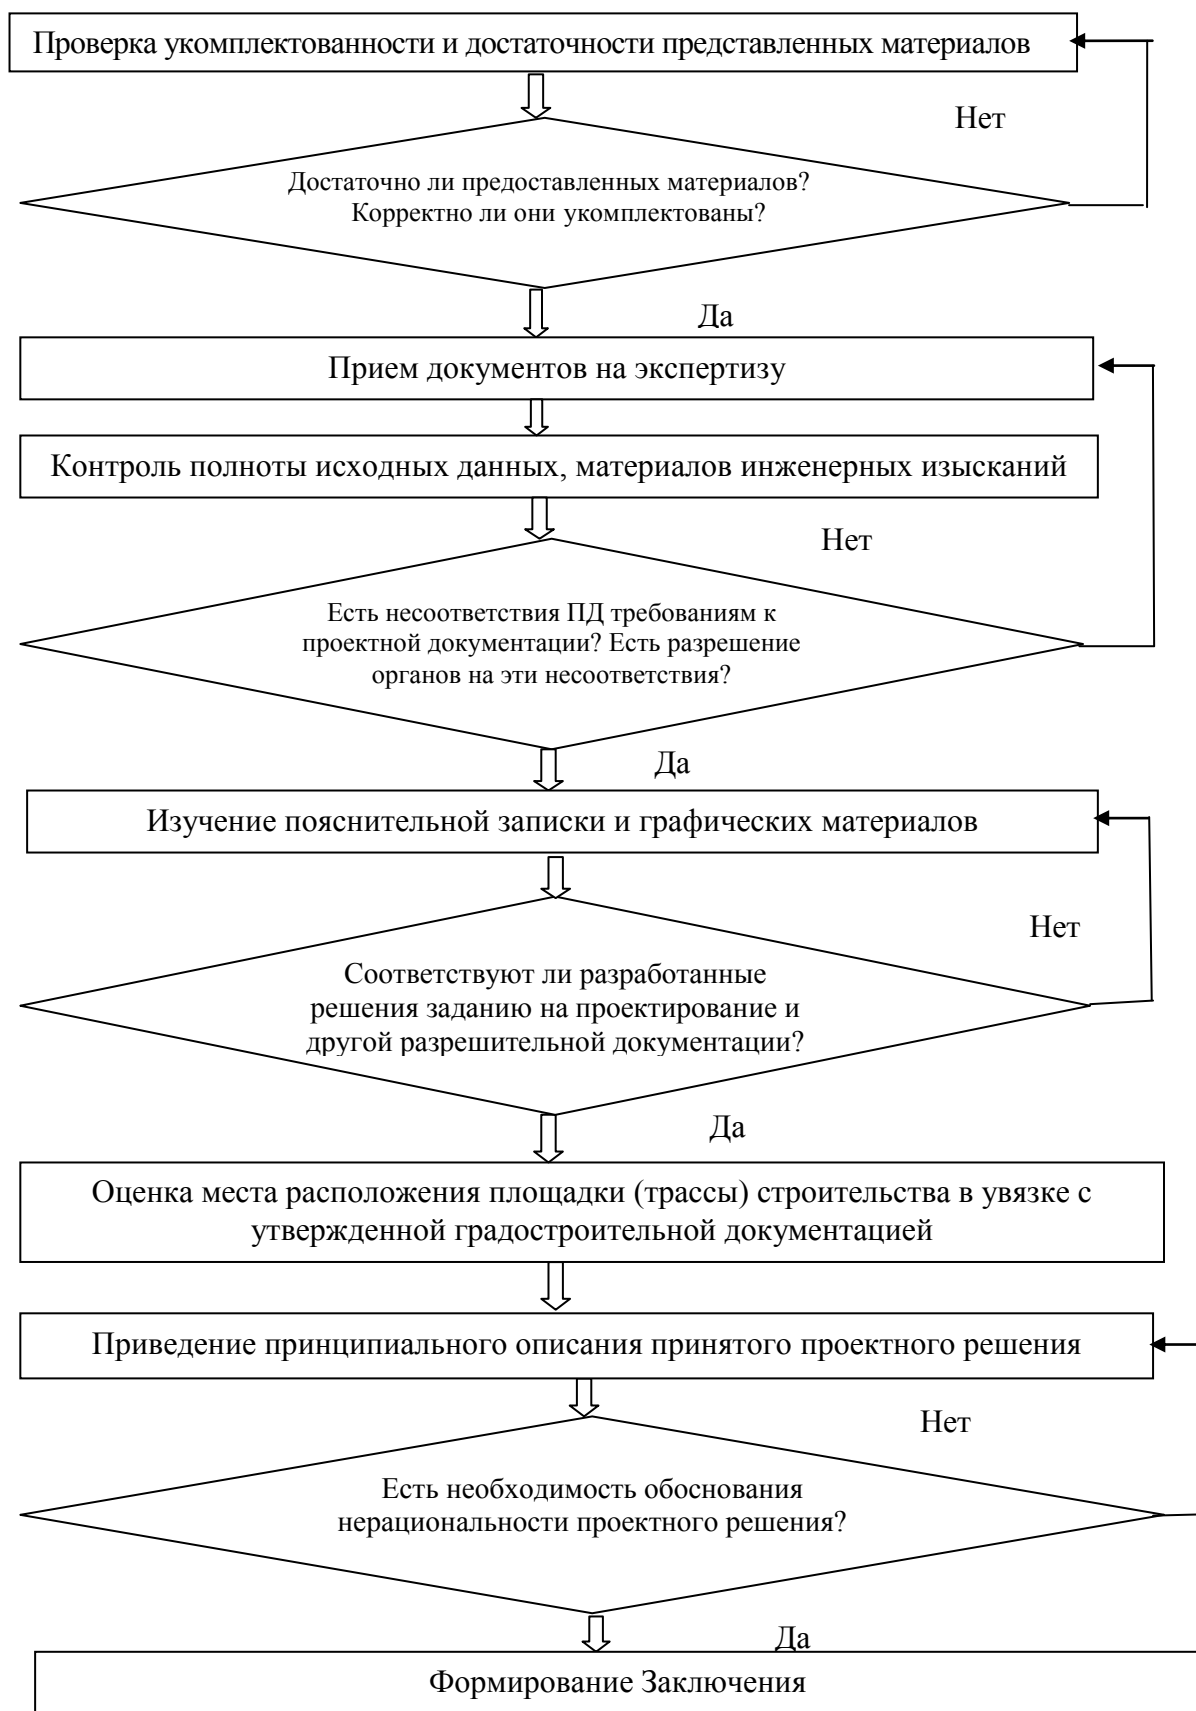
Проверка укомплектованности и достаточности представленных материалов

Нет

Достаточно ли предоставленных материалов? Корректно ли они укомплектованы?

Да

Прием документов на экспертизу

Контроль полноты исходных данных, материалов инженерных изысканий

Нет

Есть несоответствия ПД требованиям к проектной документации? Есть разрешение органов на эти несоответствия?

Да

Изучение пояснительной записки и графических материалов

Нет

Соответствуют ли разработанные решения заданию на проектирование и другой разрешительной документации?

Да

Оценка места расположения площадки (трассы) строительства в увязке с утвержденной градостроительной документацией

Приведение принципиального описания принятого проектного решения

Нет

Есть необходимость обоснования нерациональности проектного решения?

Да

Формирование Заключения